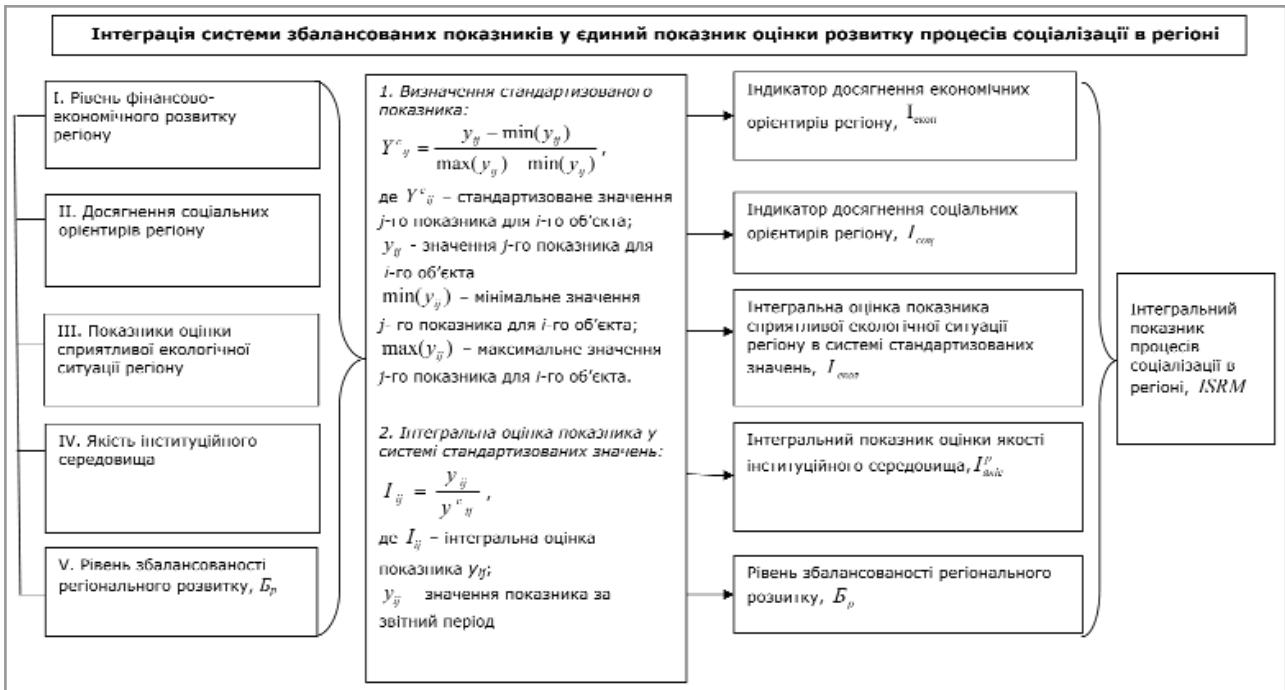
Інтеграція системи збалансованих показників у єдиний показник оцінки розвитку процесів соціалізації в регіоні

I. Рівень фінансово-економічного розвитку регіону

II. Досягнення соціальних орієнтирів регіону

III. Показники оцінки сприятливої екологічної ситуації регіону

IV. Якість інституційного середовища

V. Рівень збалансованості регіонального розвитку, $Б_р$

1. Визначення стандартизованого показника:

$Y^c_{ij} = \frac{y_{ij} - \min(y_{ij})}{\max(y_{ij}) \quad \min(y_{ij})}$,

де $Y^c_{ij}$ – стандартизоване значення j-го показника для i-го об'єкта;

$y_{ij}$ - значення j-го показника для i-го об'єкта

$\min(y_{ij})$ – мінімальне значення j- го показника для i-го об'єкта;

$\max(y_{ij})$ – максимальне значення j-го показника для i-го об'єкта.

2. Інтегральна оцінка показника у системі стандартизованих значень:

$I_{ij} = \frac{y_{ij}}{y^c_{ij}}$,

де $I_{ij}$ – інтегральна оцінка показника $y_{ij}$;

$y_{ij}$ значення показника за звітний період

Індикатор досягнення економічних орієнтирів регіону, $I_{екон}$

Індикатор досягнення соціальних орієнтирів регіону, $I_{соц}$

Інтегральна оцінка показника сприятливої екологічної ситуації регіону в системі стандартизованих значень, $I_{екол}$

Інтегральний показник оцінки якості інституційного середовища, $I^{п}_{інсіс}$

Рівень збалансованості регіонального розвитку, $Б_р$

Інтегральний показник процесів соціалізації в регіоні, $ISRM$